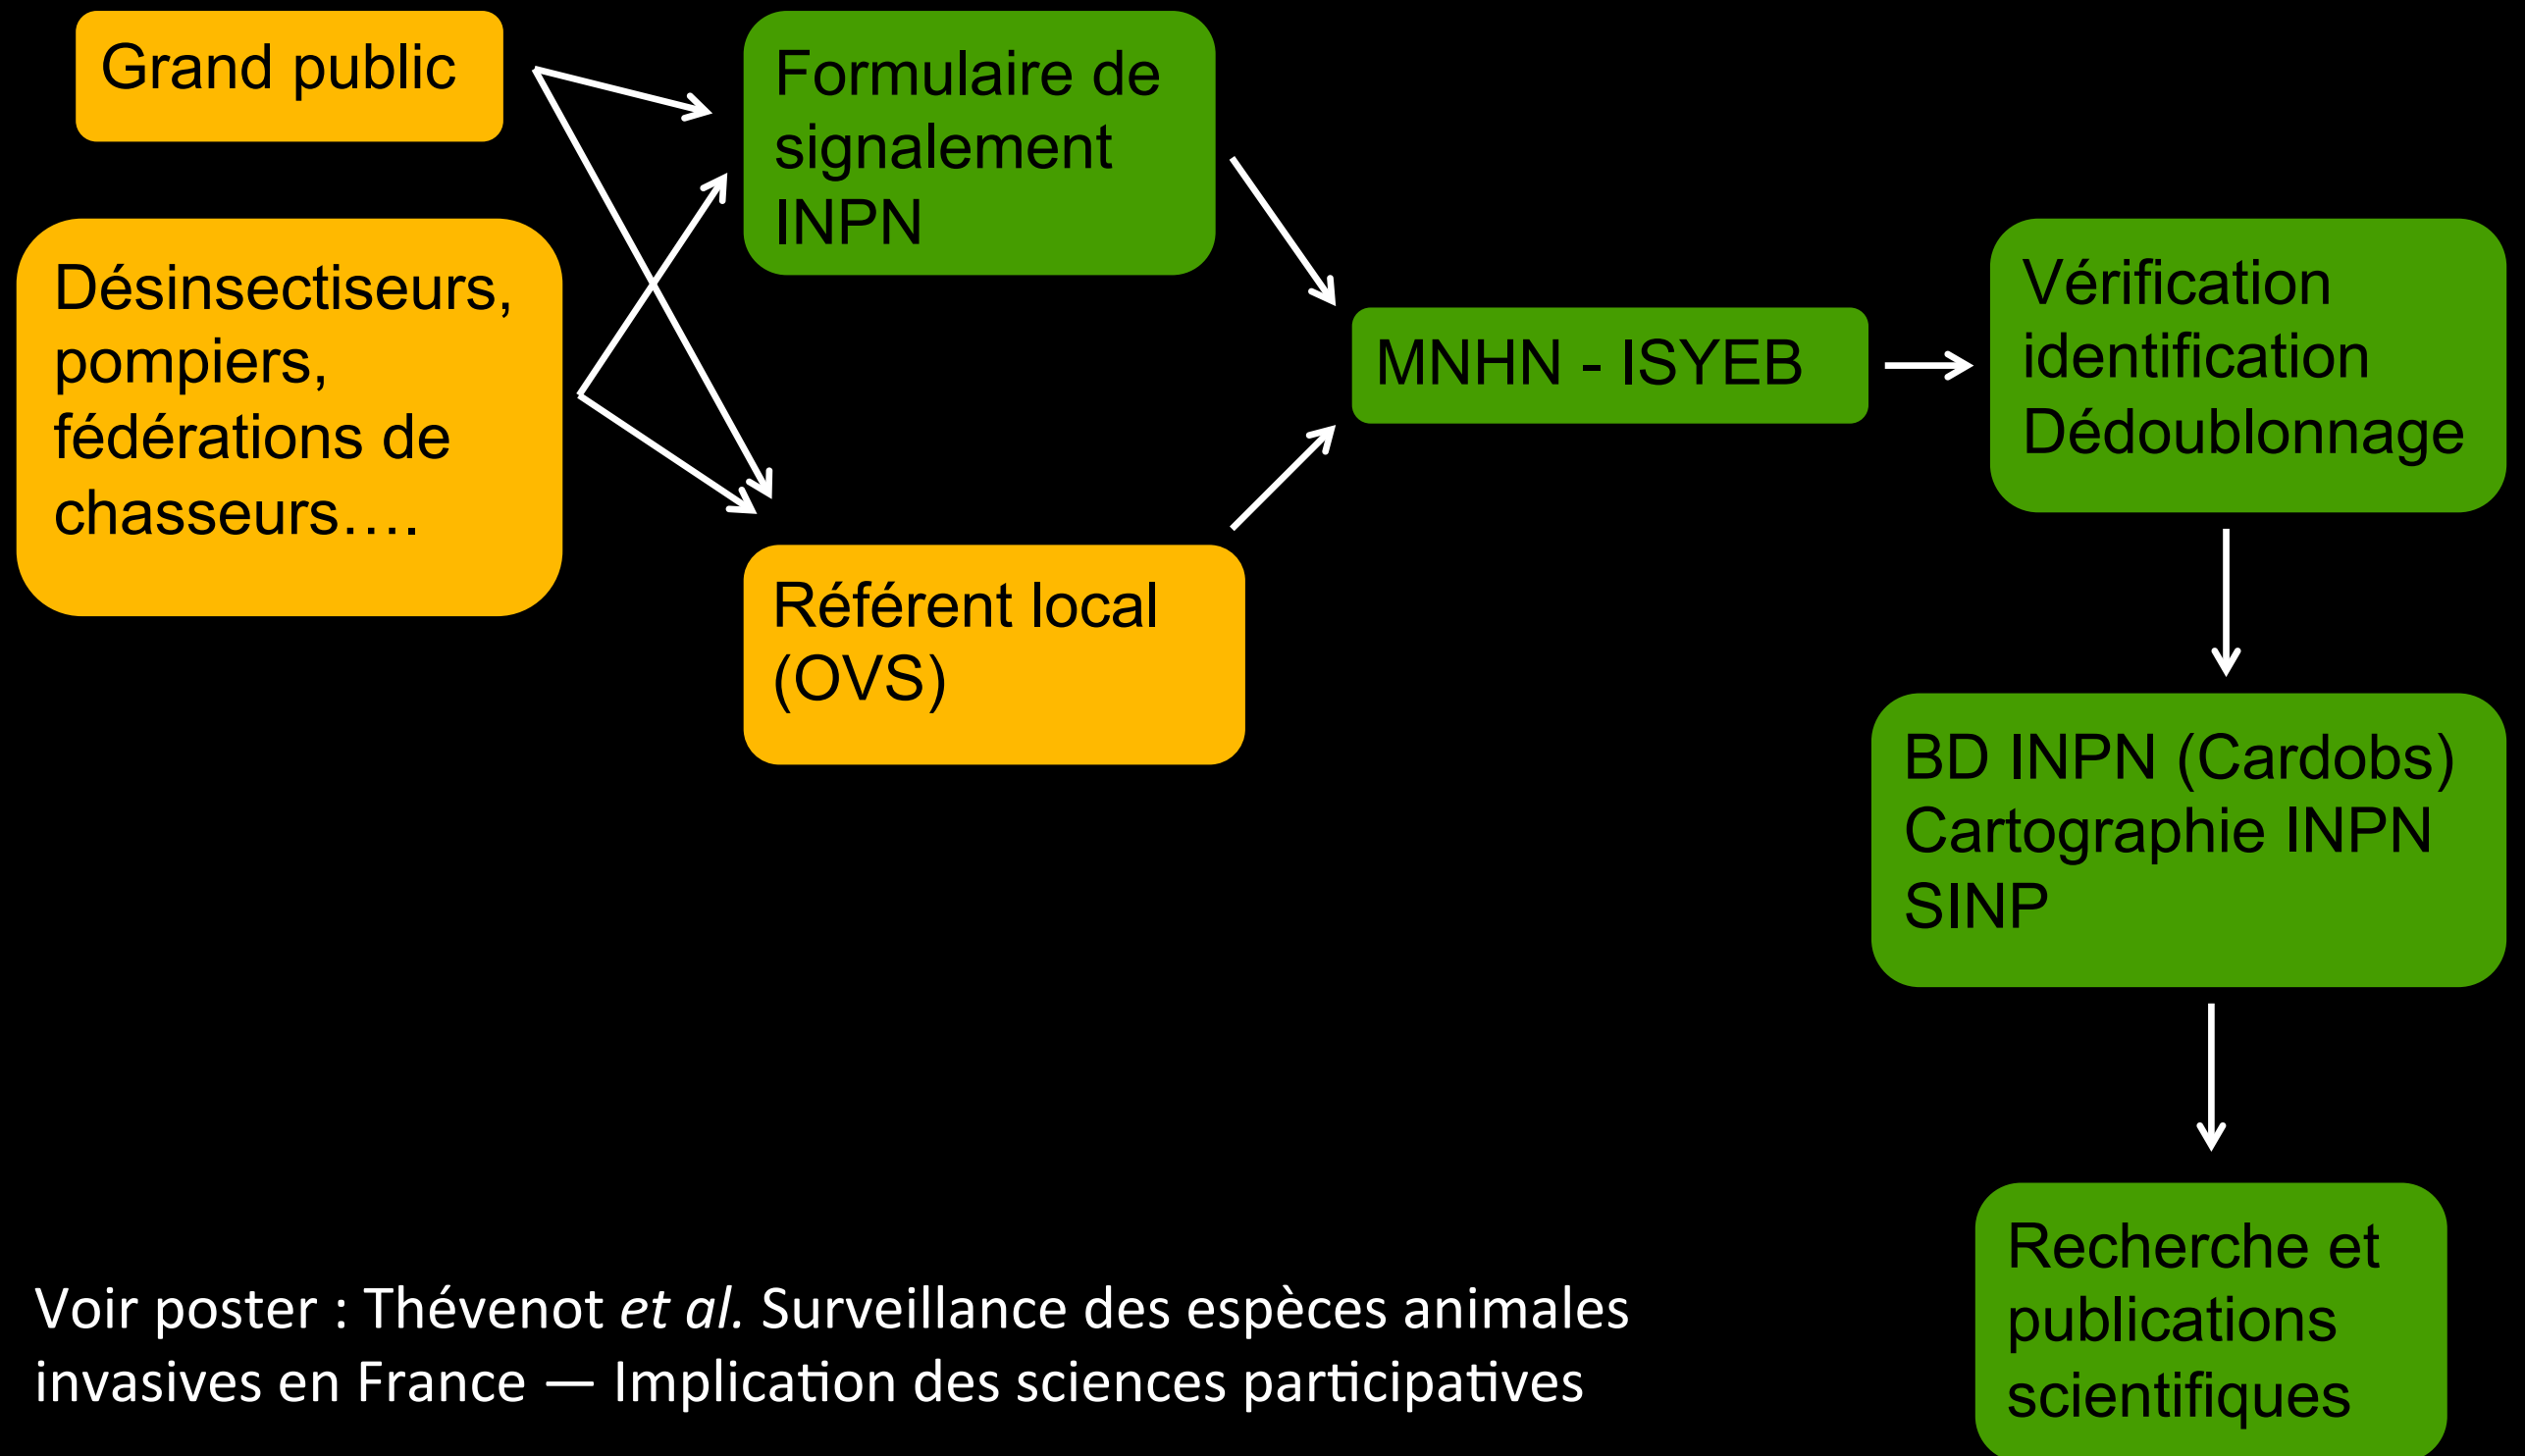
Grand public

Désinsectiseurs, pompiers, fédérations de chasseurs….

Formulaire de signalement INPN

Référent local (OVS)

MNHN - ISYEB

Vérification identification Dédoublonnage

BD INPN (Cardobs) Cartographie INPN SINP

Recherche et publications scientifiques

Voir poster : Thévenot *et al.* Surveillance des espèces animales invasives en France — Implication des sciences participatives